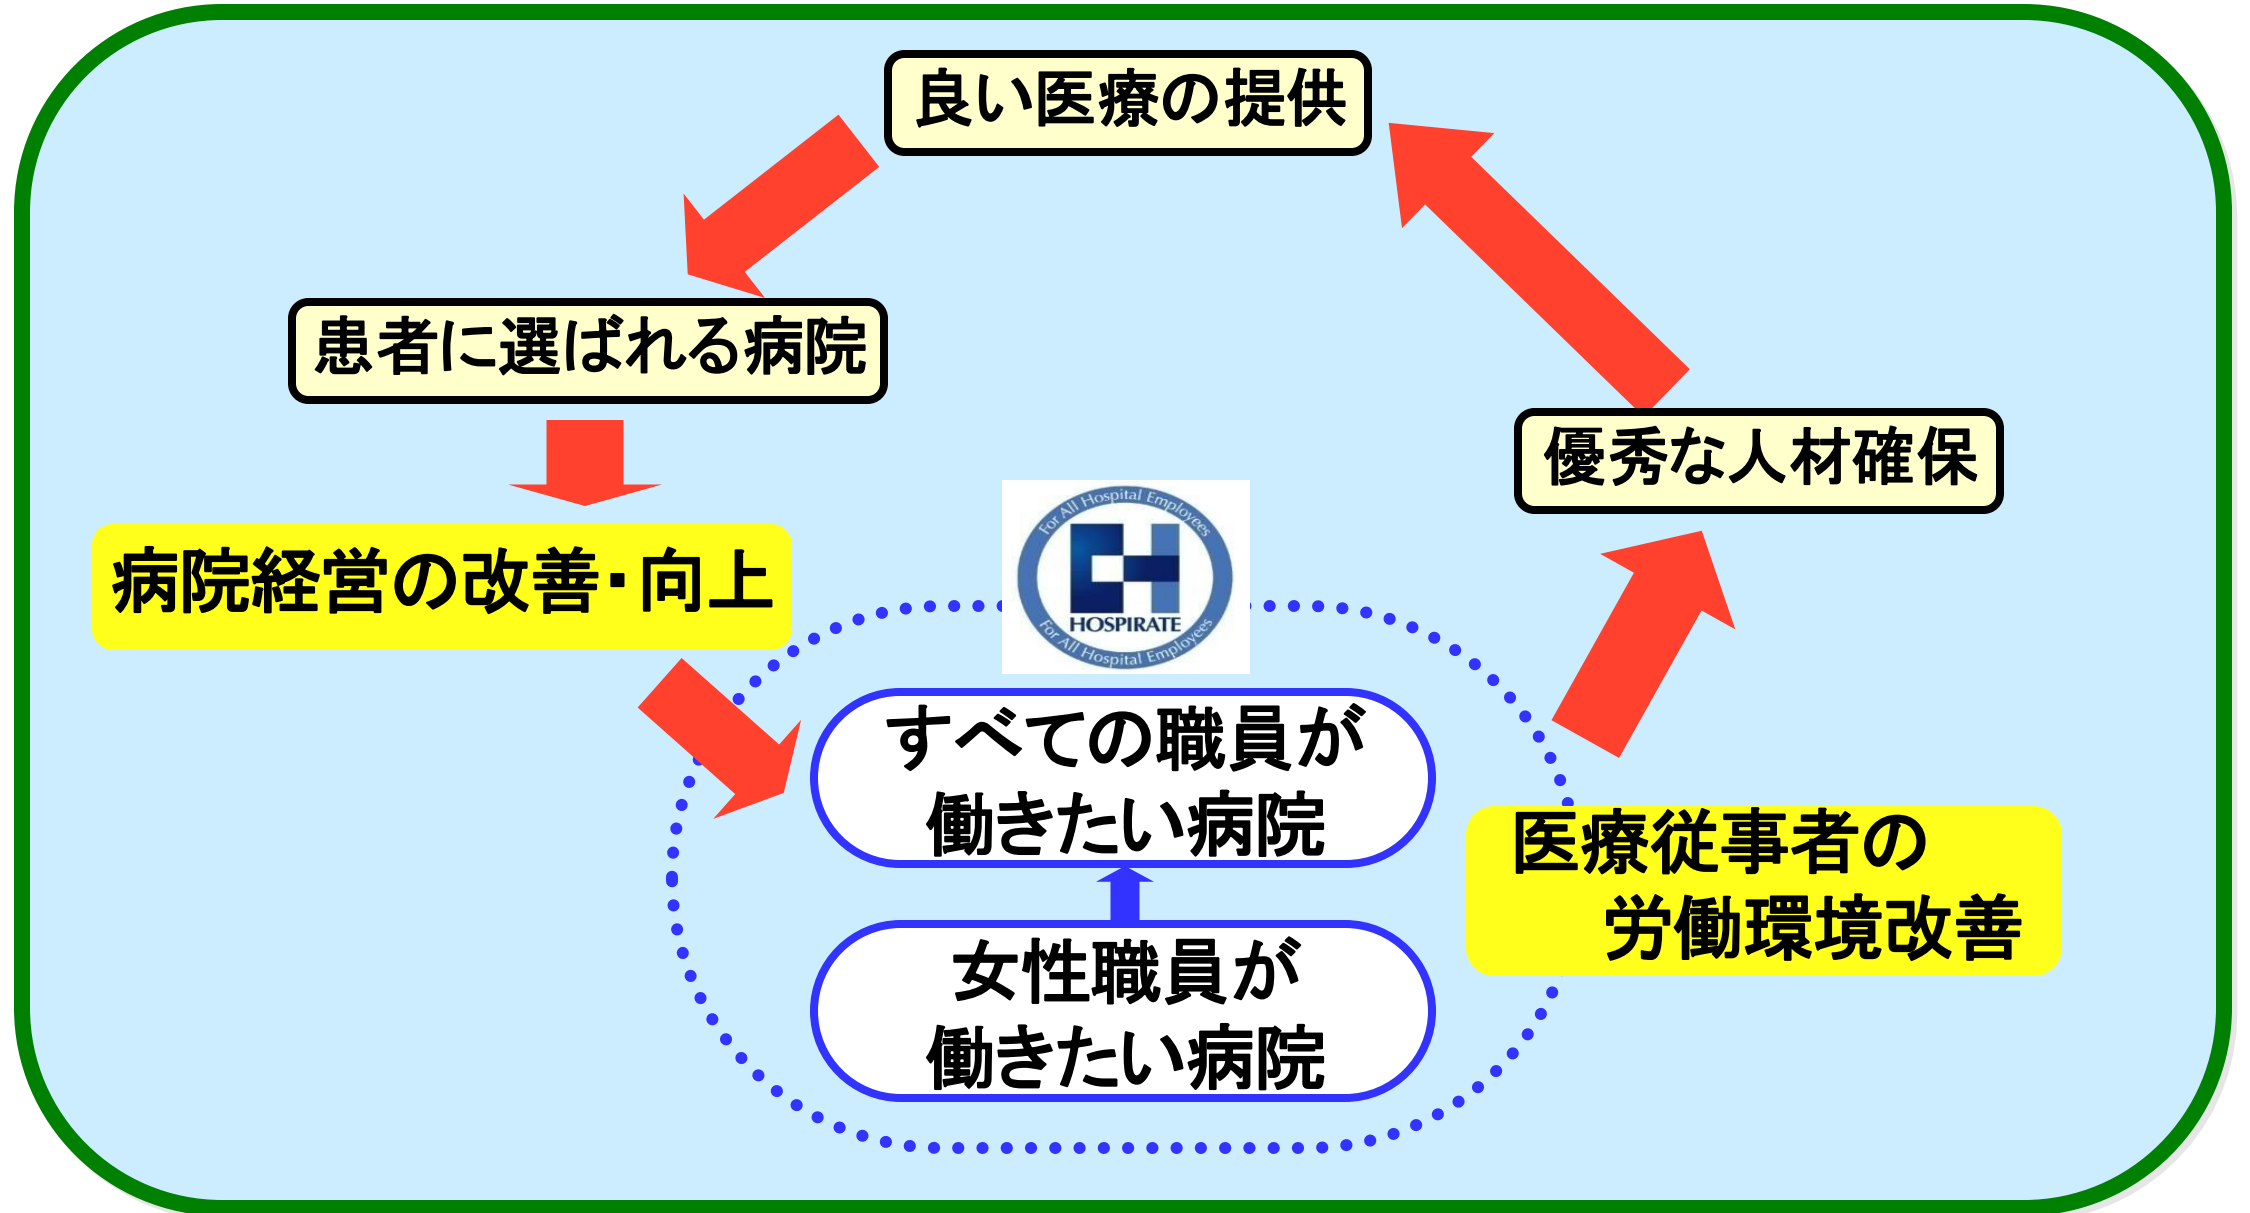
良い医療の提供

患者に選ばれる病院

病院経営の改善・向上

For All Hospital Employees
HOSPIRATE
For All Hospital Employees

すべての職員が
働きたい病院

女性職員が
働きたい病院

医療従事者の
労働環境改善

優秀な人材確保